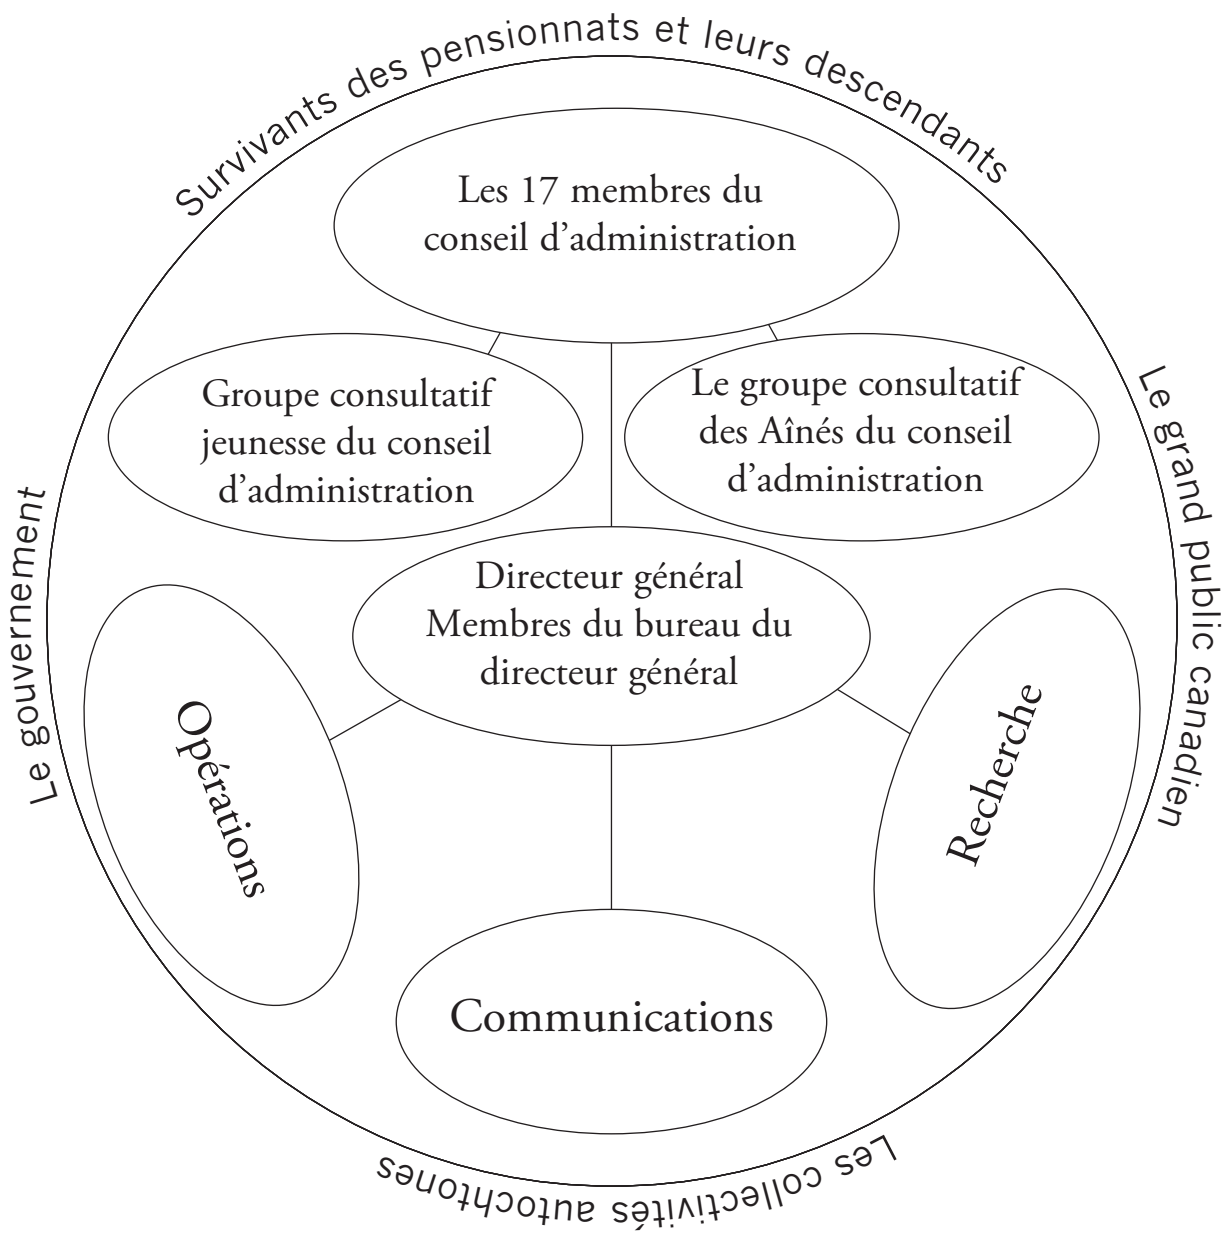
Survivants des pensionnats et leurs descendants

Les 17 membres du conseil d'administration

Groupe consultatif jeunesse du conseil d'administration

Le groupe consultatif des Aînés du conseil d'administration

Le gouvernement

Le grand public canadien

Directeur général Membres du bureau du directeur général

Opérations

Recherche

Communications

Les collectivités autochtones